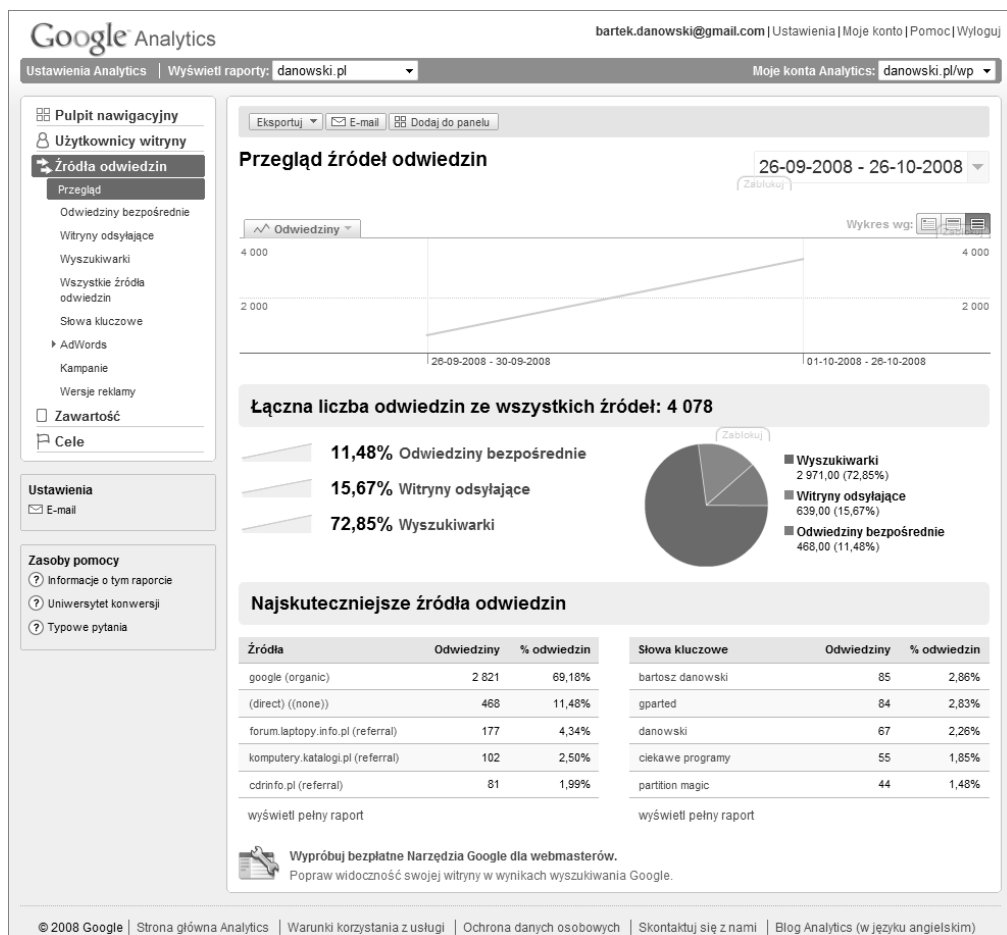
Google Analytics

bartek.danowski@gmail.com | Ustawienia | Moje konto | Pomoc | Wyloguj

Ustawienia Analytics | Wyświetl raporty: danowski.pl

Moje konta Analytics: danowski.pl/wp

Pulpit nawigacyjny
Użytkownicy witryny
Źródła odwiedzin
Przegląd
Odwiedziny bezpośrednie
Witryny odsyłające
Wyszukiwarki
Wszystkie źródła odwiedzin
Słowa kluczowe
AdWords
Kampanie
Wersje reklamy
Zawartość
Cele

Ustawienia
E-mail

Zasoby pomocy
Informacje o tym raporcie
Uniwersytet konwersji
Typowe pytania

Eksportuj | E-mail | Dodaj do panelu

Przegląd źródeł odwiedzin

26-09-2008 - 26-10-2008

Zablokuj

Odwiedziny

Wykres wg:

4 000
2 000
4 000
2 000

26-09-2008 - 30-09-2008
01-10-2008 - 26-10-2008

Łączna liczba odwiedzin ze wszystkich źródeł: 4 078

Zablokuj

11,48% Odwiedziny bezpośrednie
15,67% Witryny odsyłające
72,85% Wyszukiwarki

Wyszukiwarki
2 971,00 (72,85%)
Witryny odsyłające
639,00 (15,67%)
Odwiedziny bezpośrednie
468,00 (11,48%)

Najskuteczniejsze źródła odwiedzin

| Źródła | Odwiedziny | % odwiedzin |
|---|---|---|
| google (organic) | 2 821 | 69,18% |
| (direct) ((none)) | 468 | 11,48% |
| forum.laptopy.info.pl (referral) | 177 | 4,34% |
| komputery.katalogi.pl (referral) | 102 | 2,50% |
| cdrinfo.pl (referral) | 81 | 1,99% |

wyświetl pełny raport

| Słowa kluczowe | Odwiedziny | % odwiedzin |
|---|---|---|
| bartosz danowski | 85 | 2,86% |
| gparted | 84 | 2,83% |
| danowski | 67 | 2,26% |
| ciekawe programy | 55 | 1,85% |
| partition magic | 44 | 1,48% |

wyświetl pełny raport

Wypróbuj bezpłatne Narzędzia Google dla webmasterów.
Popraw widoczność swojej witryny w wynikach wyszukiwania Google.

© 2008 Google | Strona główna Analytics | Warunki korzystania z usługi | Ochrona danych osobowych | Skontaktuj się z nami | Blog Analytics (w języku angielskim)